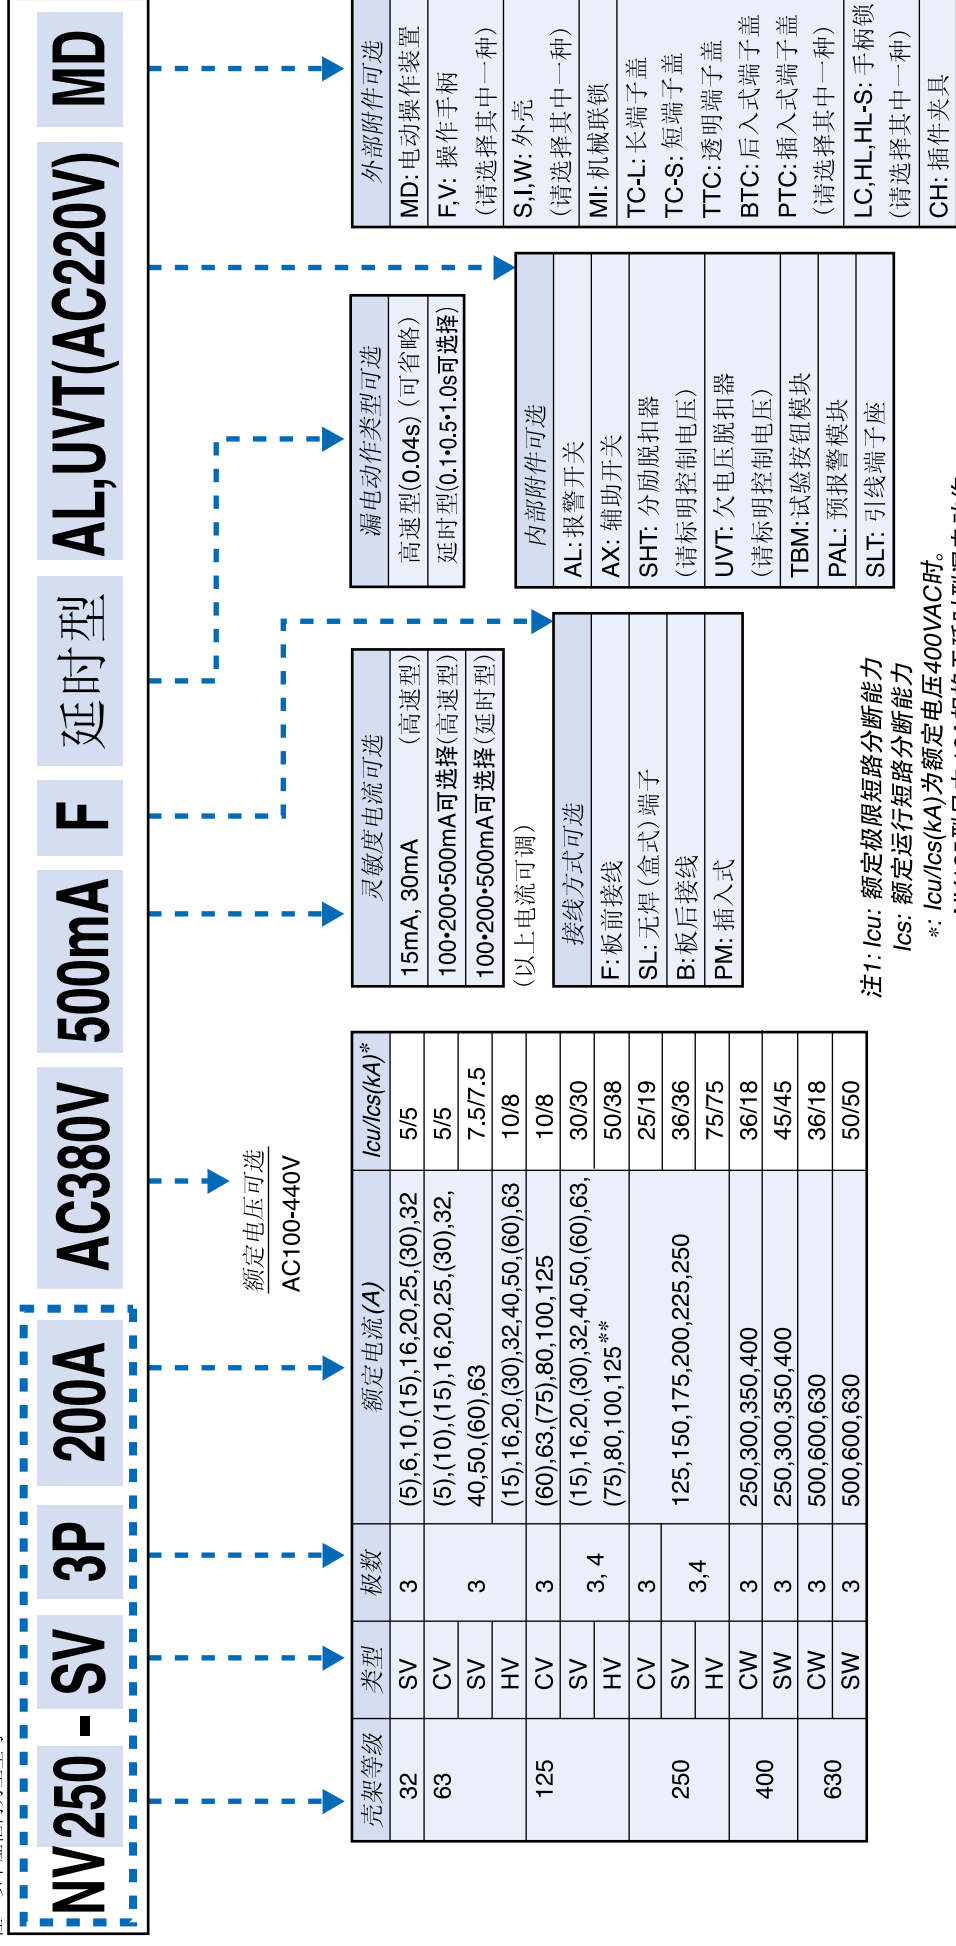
NV250 - SV 3P 200A AC380V 500mA F 延时型 AL,UVT(AC220V) MD

| 壳架等级 | 类型 | 极数 | 额定电流(A) | Icu/Ics(kA)* |
|---|---|---|---|---|
| 32 | SV | 3 | (5),6,10,(15),16,20,25,(30),32 | 5/5 |
| 63 | CV | 3 | (5),(10),(15),16,20,25,(30),32, 40,50,(60),63 | 5/5 |
| | SV | | | 7.5/7.5 |
| 125 | HV | | (15),16,20,(30),32,40,50,(60),63 | 10/8 |
| | CV | 3 | (60),63,(75),80,100,125 | 10/8 |
| | SV | 3, 4 | (15),16,20,(30),32,40,50,(60),63, (75),80,100,125** | 30/30 |
| | HV | | | 50/38 |
| 250 | CV | 3 | 125,150,175,200,225,250 | 25/19 |
| | SV | 3,4 | | 36/36 |
| | HV | | | 75/75 |
| 400 | CW | 3 | 250,300,350,400 | 36/18 |
| | SW | 3 | 250,300,350,400 | 45/45 |
| 630 | CW | 3 | 500,600,630 | 36/18 |
| | SW | 3 | 500,600,630 | 50/50 |

额定电压可选
AC100-440V

灵敏度电流可选
15mA, 30mA (高速型)
100•200•500mA可选择(高速型)
100•200•500mA可选择(延时型)
(以上电流可调)

漏电动作类型可选
高速型(0.04s)(可省略)
延时型(0.1•0.5•1.0s可选择)

接线方式可选
F:板前接线
SL:无焊(盒式)端子
B:板后接线
PM:插入式

内部附件可选
AL:报警开关
AX:辅助开关
SHT:分励脱扣器
(请标明控制电压)
UVT:欠电压脱扣器
(请标明控制电压)
TBM:试验按钮模块
PAL:预报警模块
SLT:引线端子座

外部附件可选
MD:电动操作装置
F,V:操作手柄
(请选择其中一种)
S,I,W:外壳
(请选择其中一种)
MI:机械联锁
TC-L:长端子盖
TC-S:短端子盖
TTC:透明端子盖
BTC:后入式端子盖
PTC:插入式端子盖
(请选择其中一种)
LC,HL,HL-S:手柄锁
(请选择其中一种)
CH:插件夹具

注1: Icu:额定极限短路分断能力
Ics:额定运行短路分断能力
*: Icu/Ics(kA)为额定电压400VAC时。
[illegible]